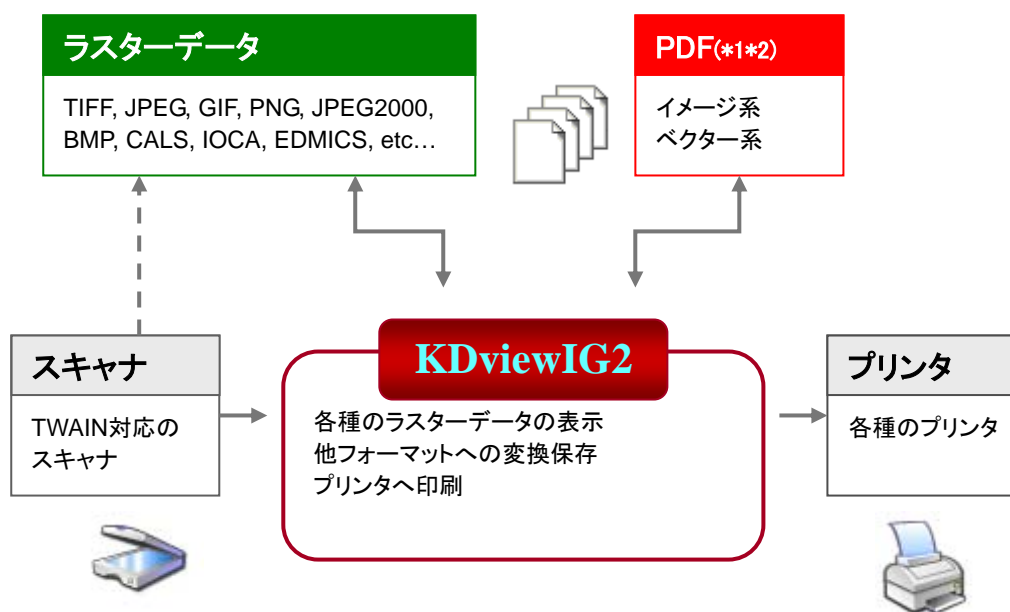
ラスターデータ

TIFF, JPEG, GIF, PNG, JPEG2000, BMP, CALS, IOCA, EDMICS, etc…

PDF(*1*2)

イメージ系
ベクター系

スキャナ

TWAIN対応のスキャナ

KDviewIG2

各種のラスターデータの表示
他フォーマットへの変換保存
プリンタへ印刷

プリンタ

各種のプリンタ